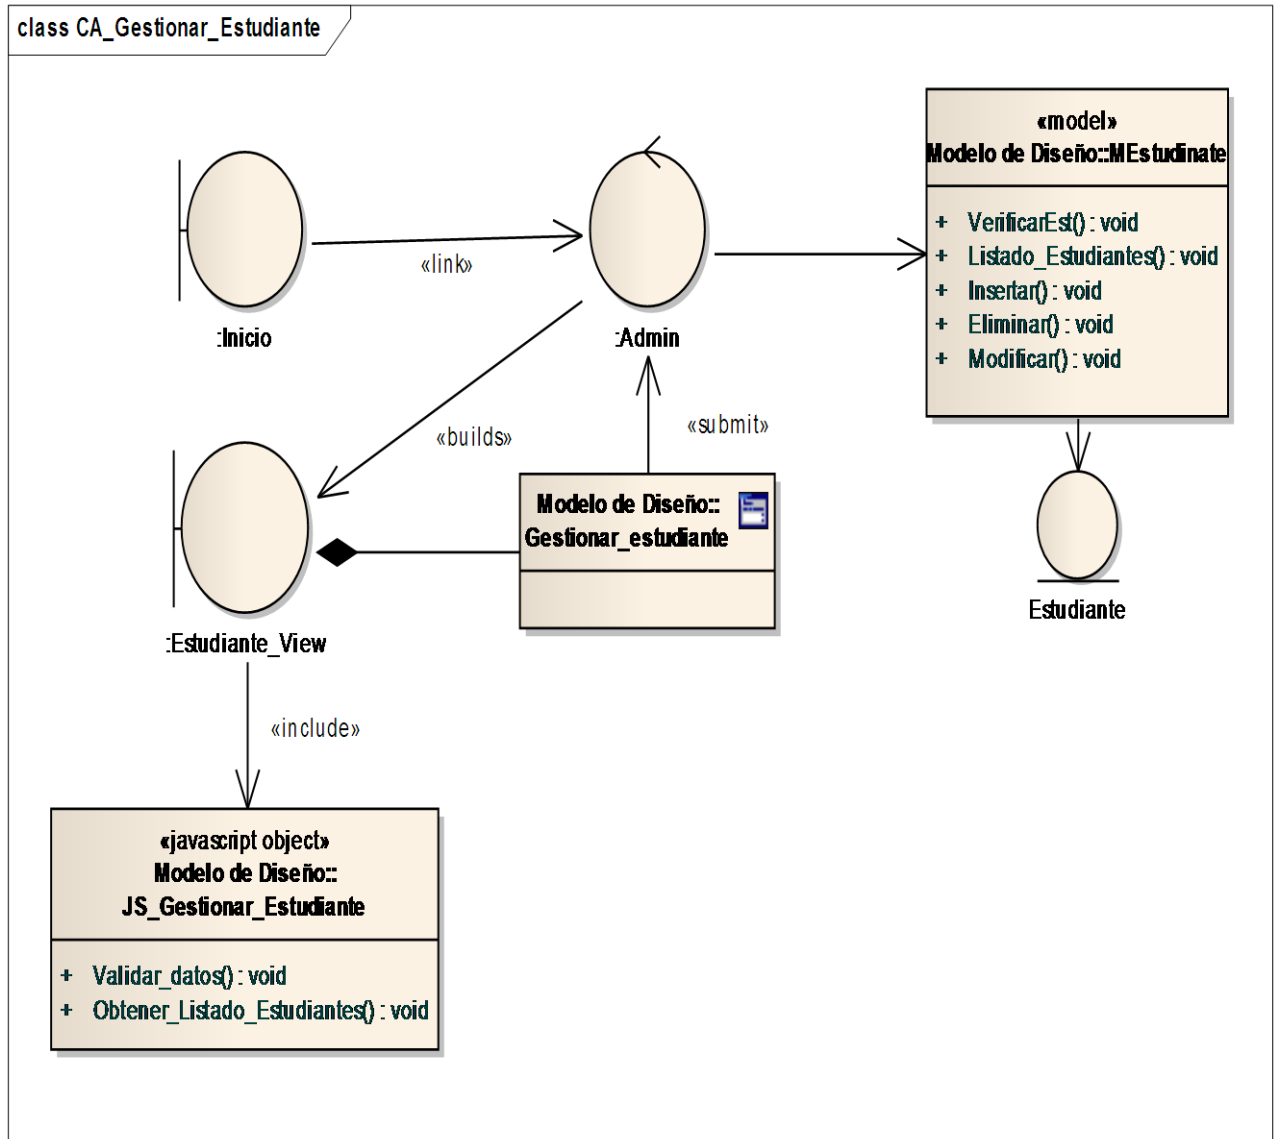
class CA_Gestionar_Estudiante

:Inicio

«link»

:Admin

«model»
Modelo de Diseño::MEstudinate

+ VerificarEst() : void
+ Listado_Estudiantes() : void
+ Insertar() : void
+ Eliminar() : void
+ Modificar() : void

«builds»

«submit»

Modelo de Diseño::
Gestionar_estudiante

Estudiante

:Estudiante_View

«include»

«javascript object»
Modelo de Diseño::
JS_Gestionar_Estudiante

+ Validar_datos() : void
+ Obtener_Listado_Estudiantes() : void